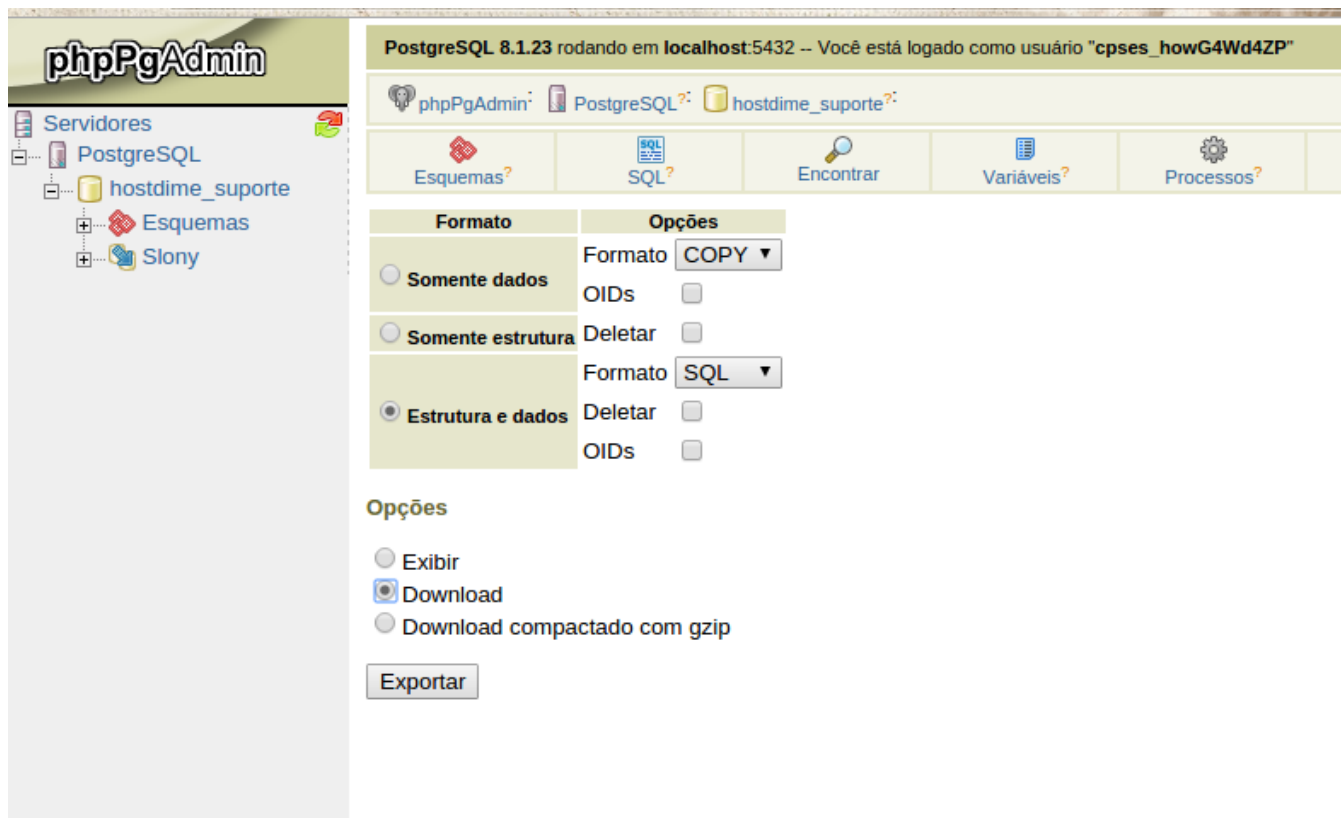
phpPgAdmin

Servidores
PostgreSQL
hostdime_suporte
Esquemas
Slony

PostgreSQL 8.1.23 rodando em localhost:5432 -- Você está logado como usuário "cpses_howG4Wd4ZP"

phpPgAdmin: PostgreSQL?: hostdime_suporte?:

Esquemas? SQL? Encontrar Variáveis? Processos?

| Formato | Opções |
|---|---|
| Somente dados | Formato COPY |
| | OIDs |
| Somente estrutura | Deletar |
| Estrutura e dados | Formato SQL |
| | Deletar |
| | OIDs |

Opções

Exibir
Download
Download compactado com gzip

Exportar